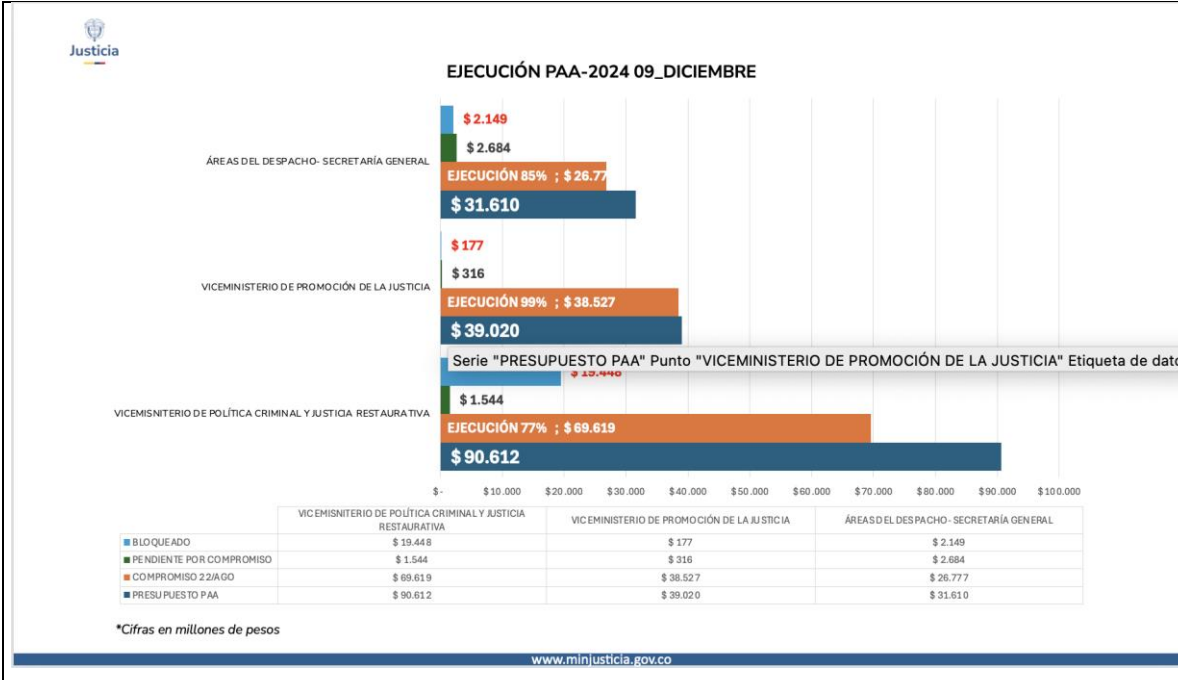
Justicia

EJECUCIÓN PAA-2024 09_DICIEMBRE

ÁREAS DEL DESPACHO- SECRETARÍA GENERAL

$ 2.149

$ 2.684

EJECUCIÓN 85% ; $ 26.77

$ 31.610

VICEMINISTERIO DE PROMOCIÓN DE LA JUSTICIA

$ 177

$ 316

EJECUCIÓN 99% ; $ 38.527

$ 39.020

Serie "PRESUPUESTO PAA" Punto "VICEMINISTERIO DE PROMOCIÓN DE LA JUSTICIA" Etiqueta de dato

VICEMISNITERIO DE POLÍTICA CRIMINAL Y JUSTICIA RESTAURATIVA

$ 19.448

$ 1.544

EJECUCIÓN 77% ; $ 69.619

$ 90.612

$ - $ 10.000 $ 20.000 $ 30.000 $ 40.000 $ 50.000 $ 60.000 $ 70.000 $ 80.000 $ 90.000 $ 100.000

| | VICEMISNITERIO DE POLÍTICA CRIMINAL Y JUSTICIA RESTAURATIVA | VICEMINISTERIO DE PROMOCIÓN DE LA JUSTICIA | ÁREAS DEL DESPACHO- SECRETARÍA GENERAL |
|---|---|---|---|
| BLOQUEADO | $ 19.448 | $ 177 | $ 2.149 |
| PENDIENTE POR COMPROMISO | $ 1.544 | $ 316 | $ 2.684 |
| COMPROMISO 22/AGO | $ 69.619 | $ 38.527 | $ 26.777 |
| PRESUPUESTO PAA | $ 90.612 | $ 39.020 | $ 31.610 |

*Cifras en millones de pesos

www.minjusticia.gov.co